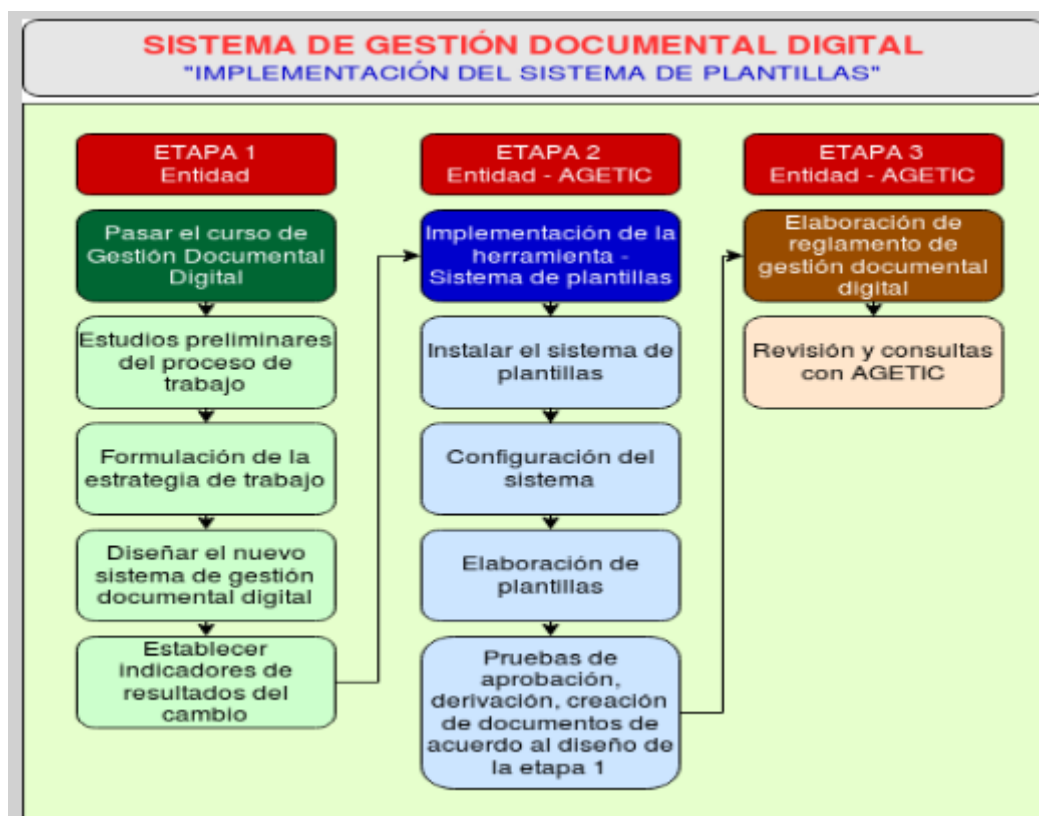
SISTEMA DE GESTIÓN DOCUMENTAL DIGITAL
"IMPLEMENTACIÓN DEL SISTEMA DE PLANTILLAS"

ETAPA 1
Entidad

Pasar el curso de Gestión Documental Digital

Estudios preliminares del proceso de trabajo

Formulación de la estrategia de trabajo

Diseñar el nuevo sistema de gestión documental digital

Establecer indicadores de resultados del cambio

ETAPA 2
Entidad - AGETIC

Implementación de la herramienta - Sistema de plantillas

Instalar el sistema de plantillas

Configuración del sistema

Elaboración de plantillas

Pruebas de aprobación, derivación, creación de documentos de acuerdo al diseño de la etapa 1

ETAPA 3
Entidad - AGETIC

Elaboración de reglamento de gestión documental digital

Revisión y consultas con AGETIC